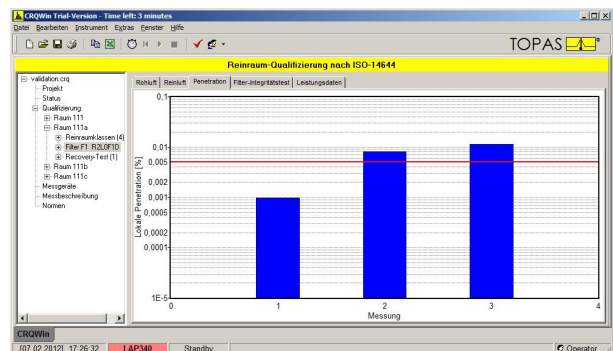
CRQWin Trial-Version - Time left: 3 minutes

Datei Bearbeiten Instrument Extras Fenster Hilfe

TOPAS

Reinraum-Qualifizierung nach ISO-14644

validation.crq
Projekt
Status
Qualifizierung
Raum 111
Raum 111a
Reinraumklassen (4)
Filter F1 R2L0F1D
Recovery-Test (1)
Raum 111b
Raum 111c
Messgeräte
Messbeschreibung
Normen

Rohluft | Reinluft | Penetration | Filter-Integritätstest | Leistungsdaten

0,1
0,01
0,005
0,002
0,001
0,0005
0,0002
0,0001
1E-5

Lokale Penetration [%]

0
1
2
3
4
Messung

CRQWin

[07.02.2012] 17:26:32 | LAP340 | Standby | Operator